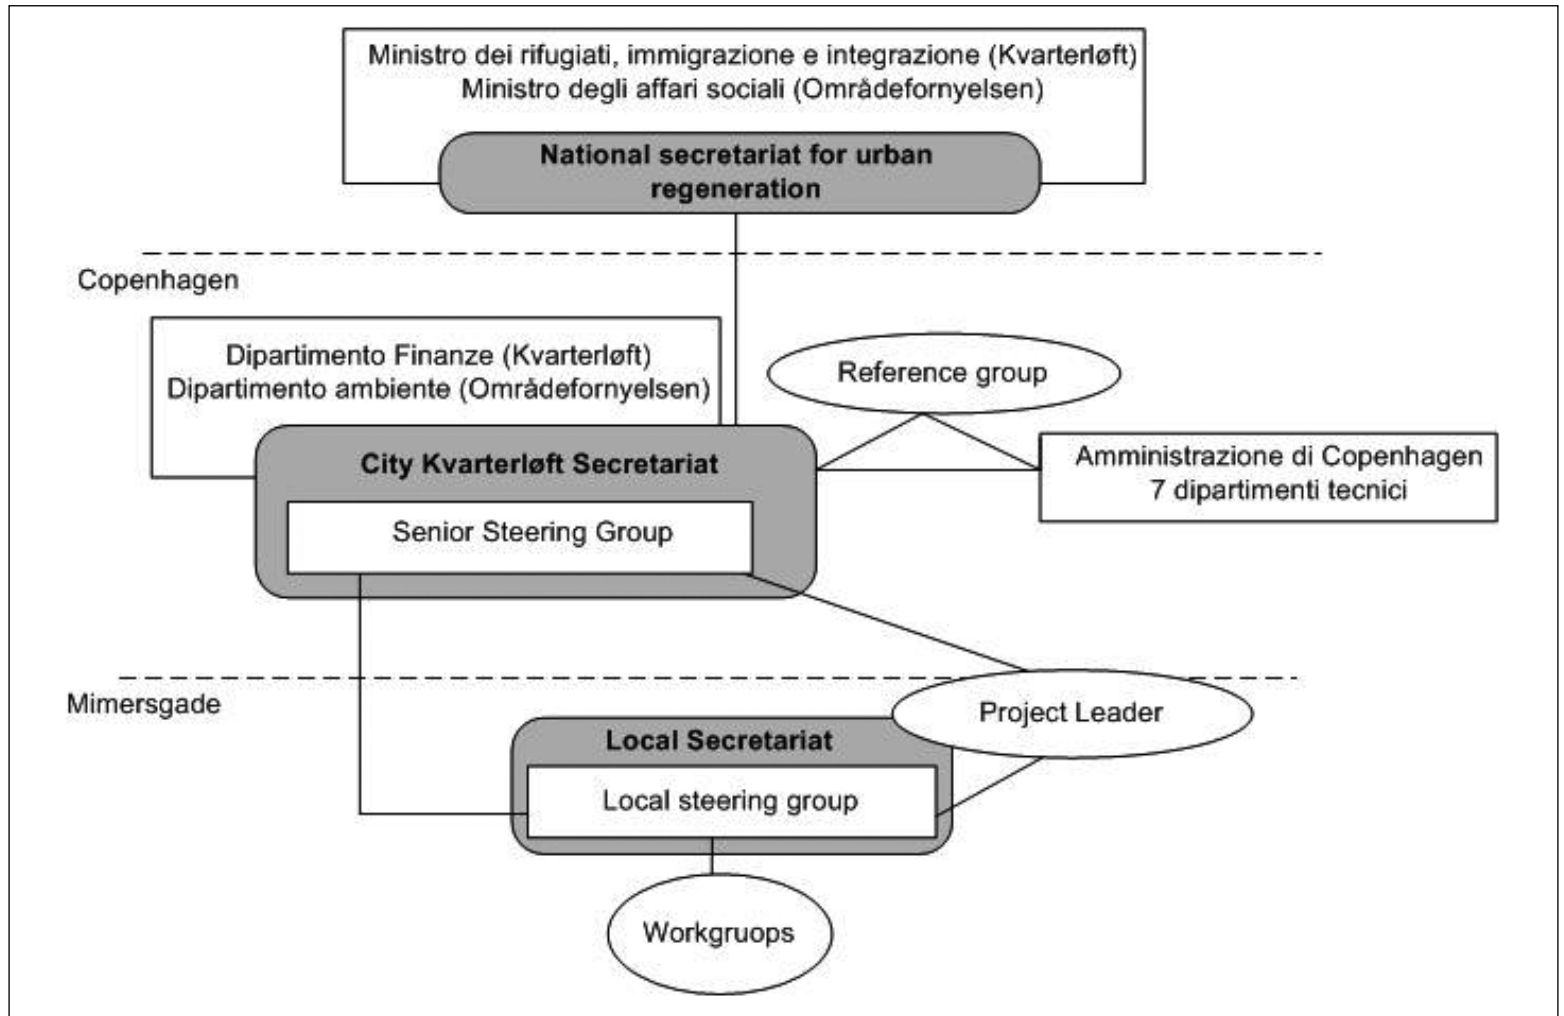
Ministro dei rifugiati, immigrazione e integrazione (Kvarterløft)
Ministro degli affari sociali (Områdefornyelsen)

National secretariat for urban regeneration

Copenhagen

Dipartimento Finanze (Kvarterløft)
Dipartimento ambiente (Områdefornyelsen)

Reference group

City Kvarterløft Secretariat

Senior Steering Group

Amministrazione di Copenhagen
7 dipartimenti tecnici

Mimersgade

Project Leader

Local Secretariat

Local steering group

Workgruops